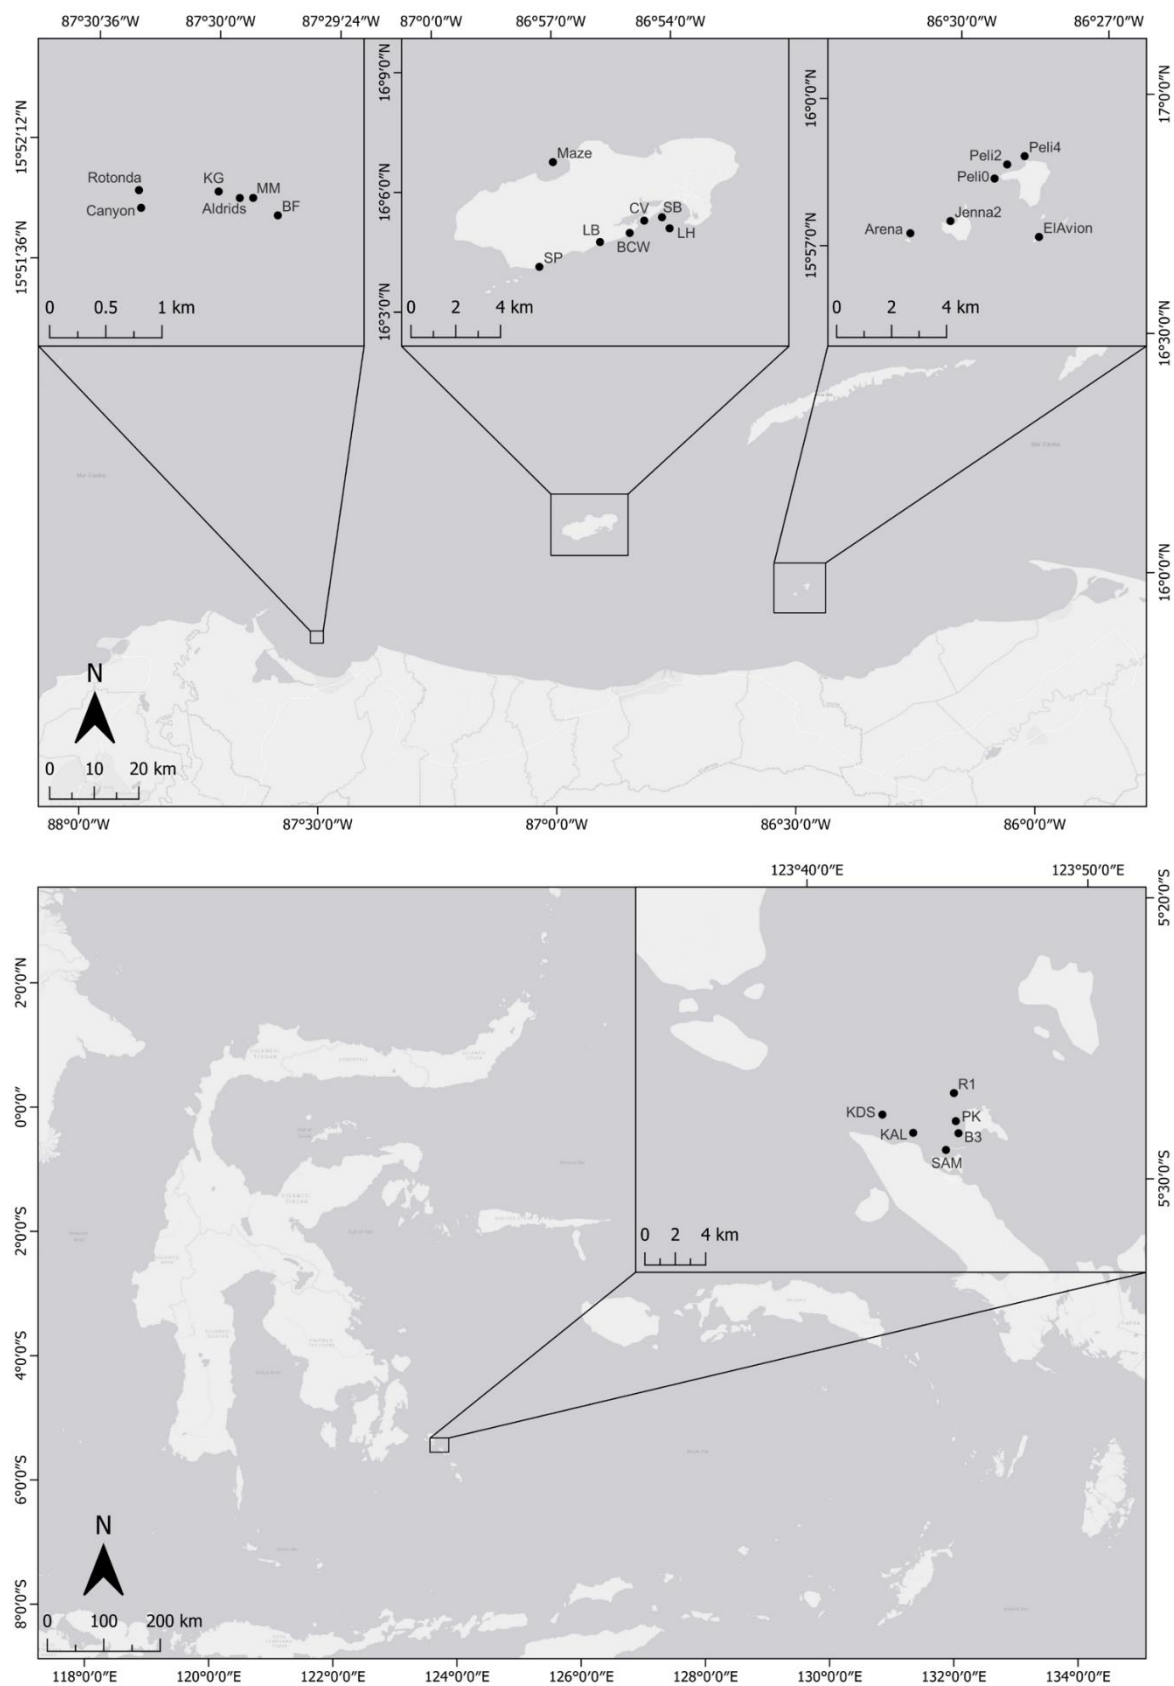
87°30′36″W 87°30′0″W 87°29′24″W 87°0′0″W 86°57′0″W 86°54′0″W 86°30′0″W 86°27′0″W

15°52′12″N
15°51′36″N

Rotonda
Canyon
KG
Aldrids
MM
BF

0 0.5 1 km

16°9′0″N
16°6′0″N
16°3′0″N

Maze
CV
SB
LB
BCW
LH
SP

0 2 4 km

16°0′0″N
15°57′0″N

Peli4
Peli2
Peli0
Jenna2
Arena
ElAvion

0 2 4 km

17°0′0″N
16°30′0″N
16°0′0″N

N

0 10 20 km

88°0′0″W 87°30′0″W 87°0′0″W 86°30′0″W 86°0′0″W

123°40′0″E 123°50′0″E

5°20′0″S
5°30′0″S

R1
KDS
PK
KAL
B3
SAM

0 2 4 km

2°0′0″N
0°0′0″
2°0′0″S
4°0′0″S
6°0′0″S
8°0′0″S

N

0 100 200 km

118°0′0″E 120°0′0″E 122°0′0″E 124°0′0″E 126°0′0″E 128°0′0″E 130°0′0″E 132°0′0″E 134°0′0″E